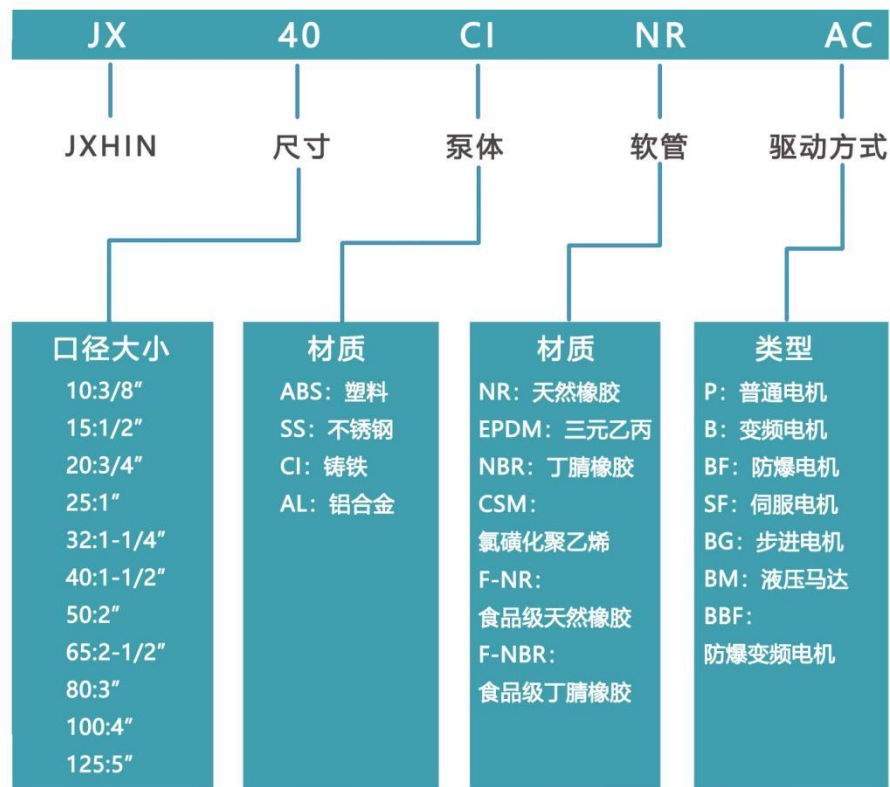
JX 40 CI NR AC

JXHIN 尺寸 泵体 软管 驱动方式

口径大小
10:3/8″
15:1/2″
20:3/4″
25:1″
32:1-1/4″
40:1-1/2″
50:2″
65:2-1/2″
80:3″
100:4″
125:5″

材质
ABS：塑料
SS：不锈钢
CI：铸铁
AL：铝合金

材质
NR：天然橡胶
EPDM：三元乙丙
NBR：丁腈橡胶
CSM：
氯磺化聚乙烯
F-NR：
食品级天然橡胶
F-NBR：
食品级丁腈橡胶

类型
P：普通电机
B：变频电机
BF：防爆电机
SF：伺服电机
BG：步进电机
BM：液压马达
BBF：
防爆变频电机